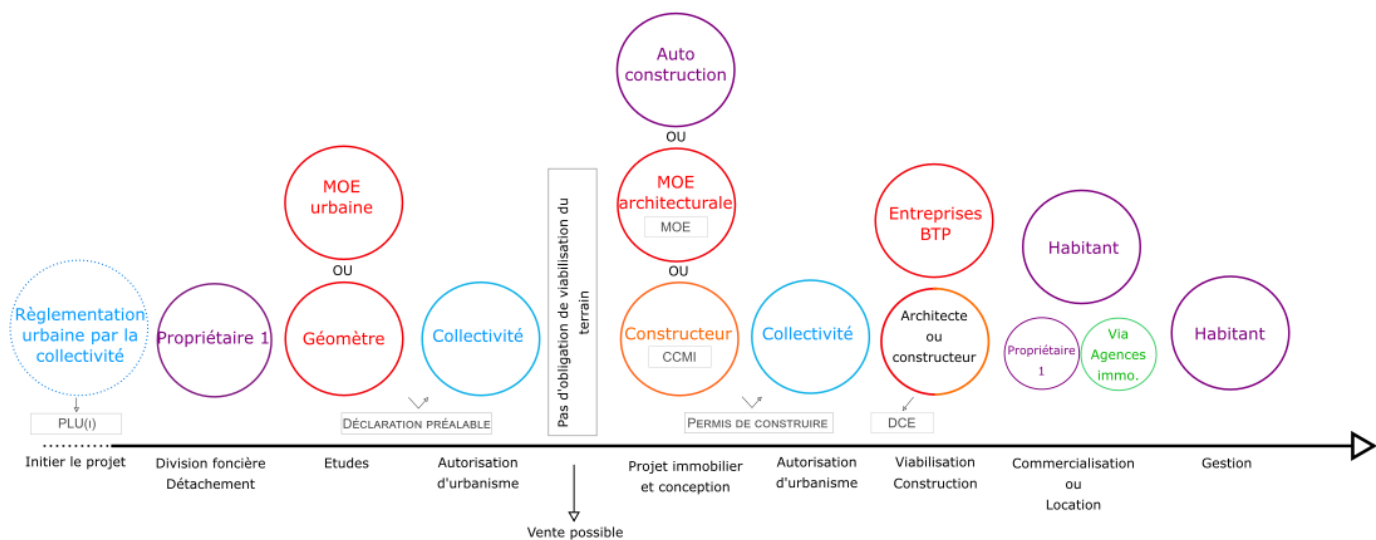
Auto construction

OU

MOE urbaine

OU

MOE architecturale

MOE

OU

Entreprises BTP

Habitant

Règlementation urbaine par la collectivité

Propriétaire 1

Géomètre

Collectivité

Pas d'obligation de viabilisation du terrain

Constructeur

CCMI

Collectivité

Architecte ou constructeur

Propriétaire 1

Via Agences immo.

Habitant

PLU(I)

Déclaration préalable

Permis de construire

DCE

Initier le projet

Division foncière Détachement

Etudes

Autorisation d'urbanisme

Vente possible

Projet immobilier et conception

Autorisation d'urbanisme

Viabilisation Construction

Commercialisation ou Location

Gestion